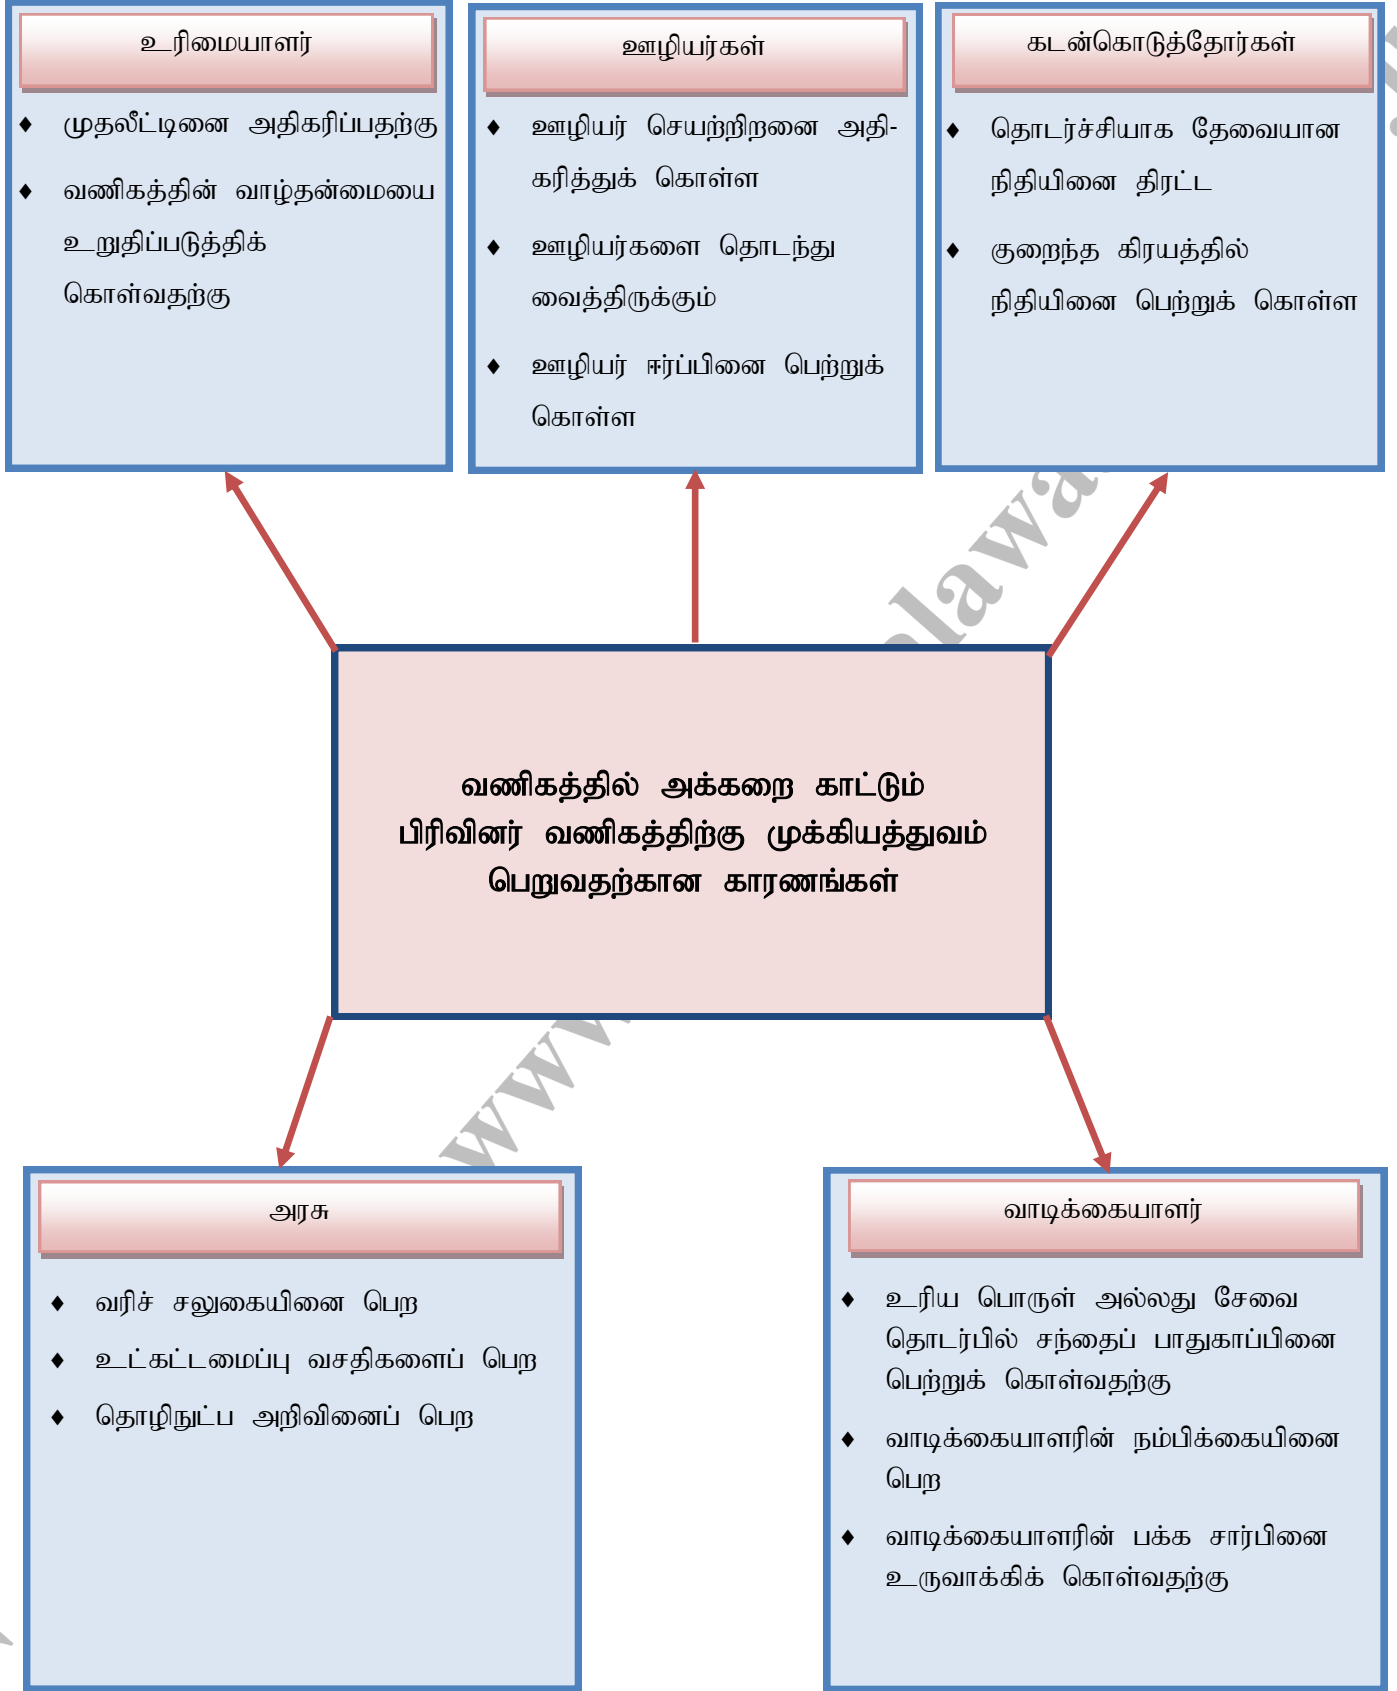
உரிமையாளர்

♦ முதலீட்டினை அதிகரிப்பதற்கு

♦ வணிகத்தின் வாழ்தன்மையை உறுதிப்படுத்திக் கொள்வதற்கு

ஊழியர்கள்

♦ ஊழியர் செயற்றிறனை அதிகரித்துக் கொள்ள

♦ ஊழியர்களை தொடந்து வைத்திருக்கும்

♦ ஊழியர் ஈர்ப்பினை பெற்றுக் கொள்ள

கடன்கொடுத்தோர்கள்

♦ தொடர்ச்சியாக தேவையான நிதியினை திரட்ட

♦ குறைந்த கிரயத்தில் நிதியினை பெற்றுக் கொள்ள

வணிகத்தில் அக்கறை காட்டும் பிரிவினர் வணிகத்திற்கு முக்கியத்துவம் பெறுவதற்கான காரணங்கள்

அரசு

♦ வரிச் சலுகையினை பெற

♦ உட்கட்டமைப்பு வசதிகளைப் பெற

♦ தொழிநுட்ப அறிவினைப் பெற

வாடிக்கையாளர்

♦ உரிய பொருள் அல்லது சேவை தொடர்பில் சந்தைப் பாதுகாப்பினை பெற்றுக் கொள்வதற்கு

♦ வாடிக்கையாளரின் நம்பிக்கையினை பெற

♦ வாடிக்கையாளரின் பக்க சார்பினை உருவாக்கிக் கொள்வதற்கு

www.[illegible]lawa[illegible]